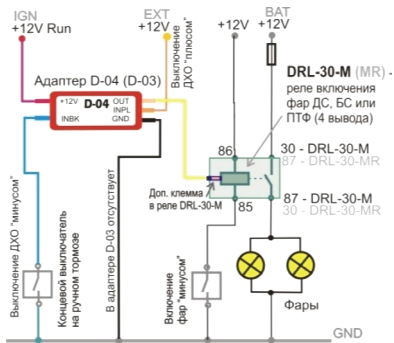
IGN
+12V Run

EXT
+12V

Включение ДХО "плюсом"

+12V

BAT
+12V

Адаптер D-04 (D-03)

+12V
D-04
OUT
INPL
INBK
GND

DRL-30-M (MR) - реле включения фар ДС, БС или ПТФ (4 вывода)

86

30 - DRL-30-M
87 - DRL-30-MR

Доп. клемма в реле DRL-30-M

85

87 - DRL-30-M
30 - DRL-30-MR

В адаптере D-03 отсутствует

Выключение ДХО "минусом"

Концевой выключатель на ручном тормозе

Включение фар "минусом"

Фары

GND